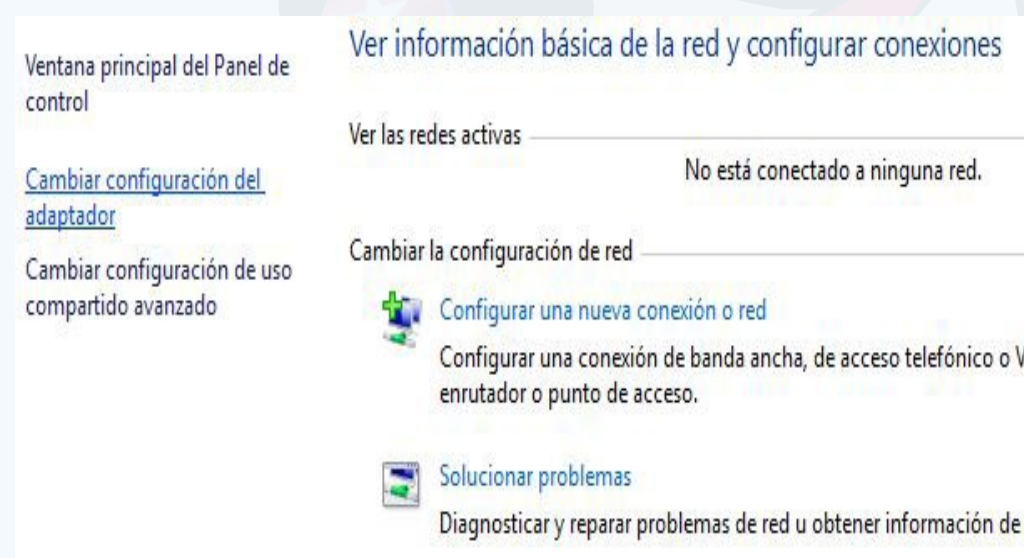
Ventana principal del Panel de control

Cambiar configuración del adaptador

Cambiar configuración de uso compartido avanzado

Ver información básica de la red y configurar conexiones

Ver las redes activas

No está conectado a ninguna red.

Cambiar la configuración de red

Configurar una nueva conexión o red

Configurar una conexión de banda ancha, de acceso telefónico o V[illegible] enrutador o punto de acceso.

Solucionar problemas

Diagnosticar y reparar problemas de red u obtener información de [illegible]